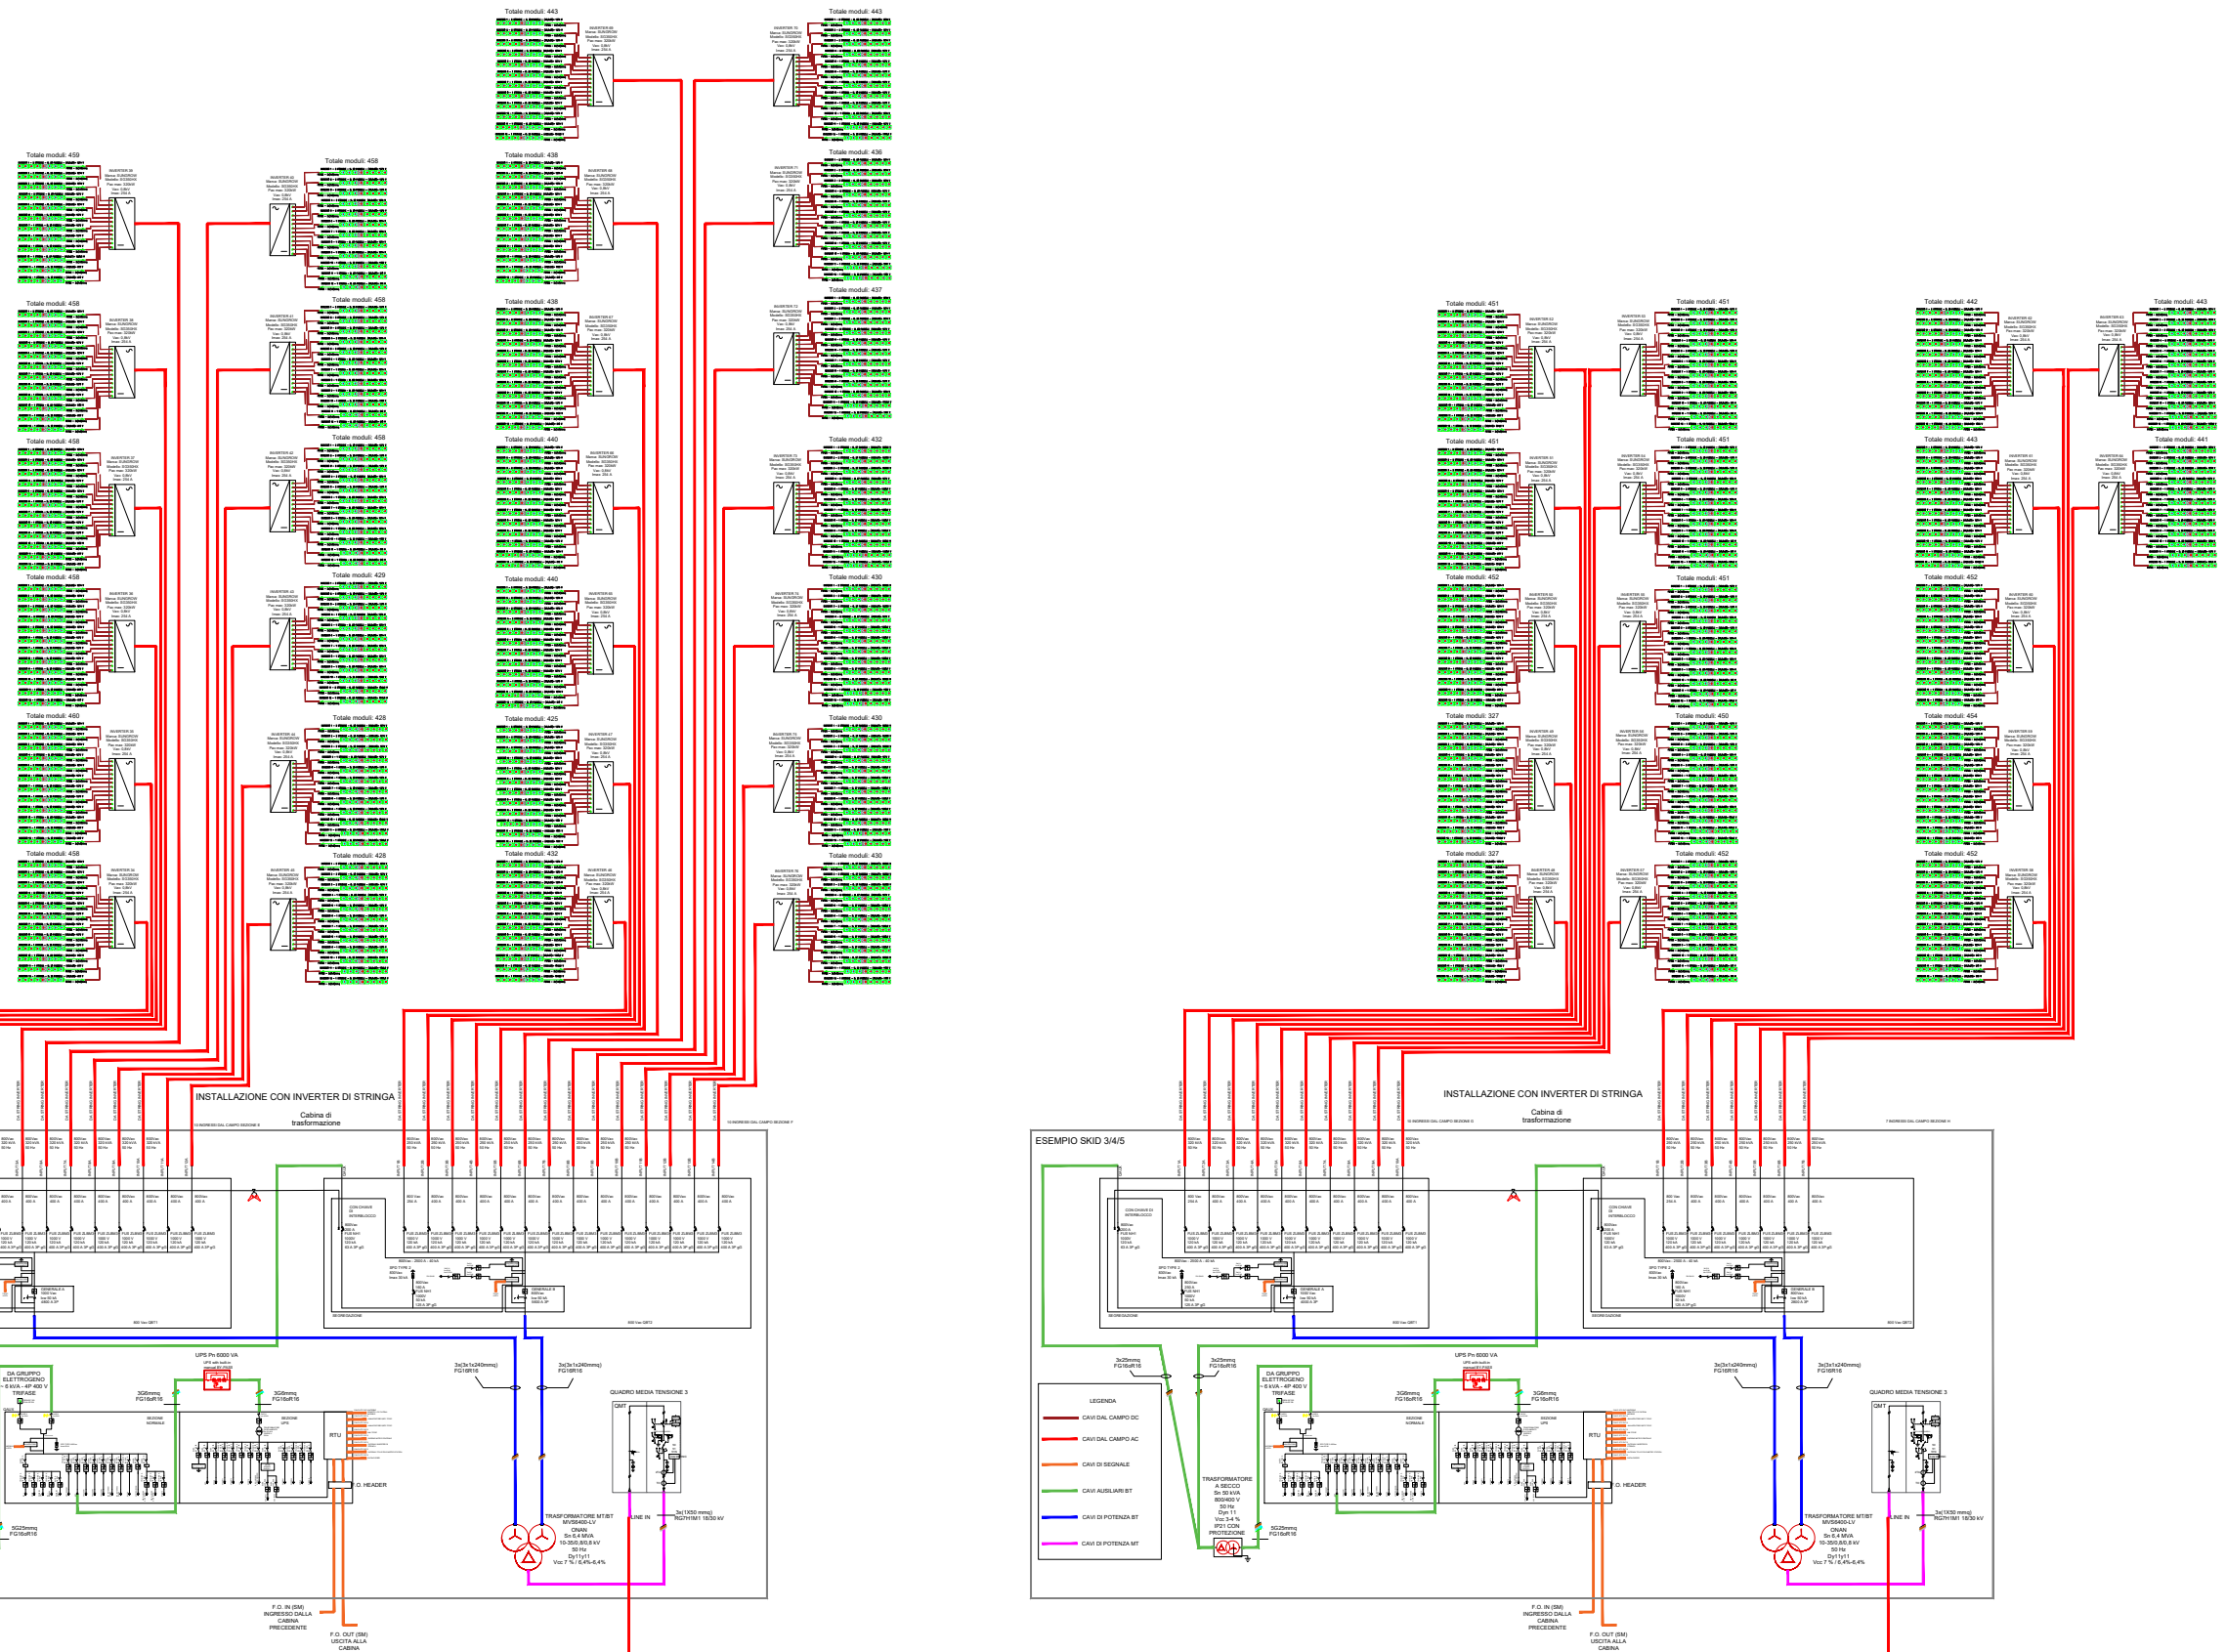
Totale moduli: 443
Totale moduli: 443
Totale moduli: 459
Totale moduli: 458
Totale moduli: 438
Totale moduli: 436
Totale moduli: 458
Totale moduli: 458
Totale moduli: 438
Totale moduli: 437
Totale moduli: 458
Totale moduli: 458
Totale moduli: 440
Totale moduli: 432
Totale moduli: 458
Totale moduli: 429
Totale moduli: 440
Totale moduli: 430
Totale moduli: 460
Totale moduli: 428
Totale moduli: 425
Totale moduli: 430
Totale moduli: 458
Totale moduli: 428
Totale moduli: 432
Totale moduli: 430

Totale moduli: 451
Totale moduli: 451
Totale moduli: 442
Totale moduli: 443
Totale moduli: 451
Totale moduli: 451
Totale moduli: 443
Totale moduli: 441
Totale moduli: 452
Totale moduli: 451
Totale moduli: 452
Totale moduli: 327
Totale moduli: 450
Totale moduli: 454
Totale moduli: 327
Totale moduli: 452
Totale moduli: 452

INSTALLAZIONE CON INVERTER DI STRINGA
Cabina di trasformazione

INSTALLAZIONE CON INVERTER DI STRINGA
Cabina di trasformazione

ESEMPIO SKID 3/4/5

DA GRUPPO ELETTROGENO
6 kVA - 4P 400 V
TRIFASE
UPS Pn 6000 VA
3G6mmq
FG16oR16
3G6mmq
FG16oR16
RTU
F.O. HEADER
5G25mmq
FG16oR16
3x(3x1x240mmq)
FG16R16
3x(3x1x240mmq)
FG16R16
QUADRO MEDIA TENSIONE 3
QMT
LINE IN
3x(1X50 mmq)
RG7H1M1 18/30 kV
TRASFORMATORE MT/BT
MVS6400-LV
ONAN
Sn 6,4 MVA
10-35/0,8/0,8 kV
50 Hz
Dy11y11
Vcc 7 % / 6,4%-6,4%
F.O. IN (SM)
INGRESSO DALLA CABINA PRECEDENTE
F.O. OUT (SM)
USCITA ALLA CABINA

3x25mmq
FG16oR16
3x25mmq
FG16oR16
LEGENDA
CAVI DAL CAMPO DC
CAVI DAL CAMPO AC
CAVI DI SEGNALE
CAVI AUSILIARI BT
CAVI DI POTENZA BT
CAVI DI POTENZA MT
TRASFORMATORE A SECCO
Sn 50 kVA
800/400 V
50 Hz
Dyn 11
Vcc 3-4 %
IP21 CON PROTEZIONE
DA GRUPPO ELETTROGENO
6 kVA - 4P 400 V
TRIFASE
UPS Pn 6000 VA
3G6mmq
FG16oR16
3G6mmq
FG16oR16
RTU
F.O. HEADER
5G25mmq
FG16oR16
3x(3x1x240mmq)
FG16R16
3x(3x1x240mmq)
FG16R16
QUADRO MEDIA TENSIONE 3
QMT
LINE IN
3x(1X50 mmq)
RG7H1M1 18/30 kV
TRASFORMATORE MT/BT
MVS6400-LV
ONAN
Sn 6,4 MVA
10-35/0,8/0,8 kV
50 Hz
Dy11y11
Vcc 7 % / 6,4%-6,4%
F.O. IN (SM)
INGRESSO DALLA CABINA PRECEDENTE
F.O. OUT (SM)
USCITA ALLA CABINA